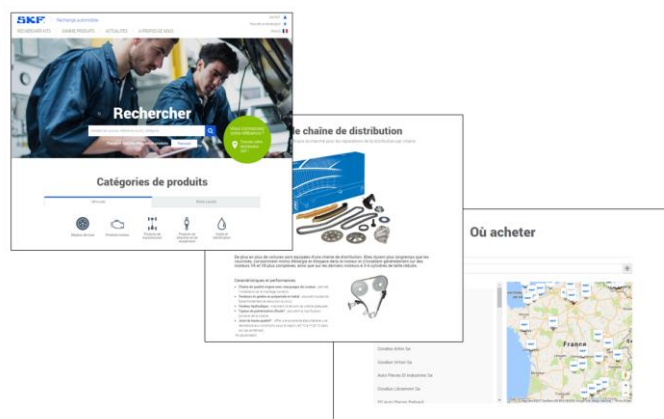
SKF Rechange automobile

RECHERCHER KITS GAMME PRODUITS ACTUALITÉS À PROPOS DE NOUS

Rechercher

Catégories de produits

Vous connaissez votre référence ?

de chaîne de distribution

Où acheter

France